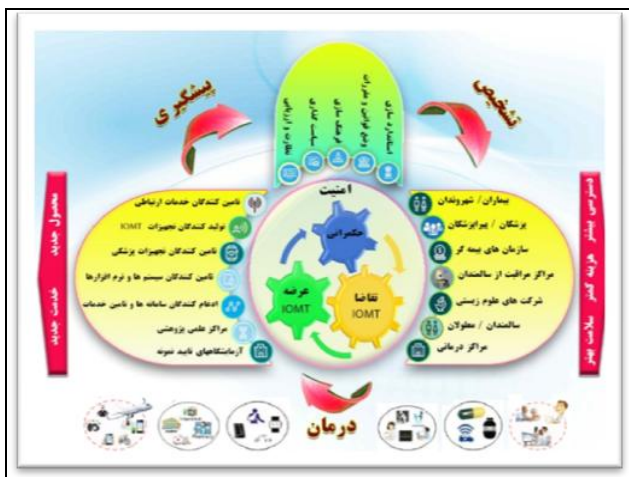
پیشگیری
تشخیص
امنیت
حکمرانی
عرضه IOMT
تقاضا IOMT
درمان

محصول جدید
خدمت جدید

دسترسی بیشتر هزینه کمتر سلامت بهتر

تامین کنندگان خدمات ارتباطی
تولید کنندگان تجهیزات IOMT
تامین کنندگان تجهیزات پزشکی
تامین کنندگان سیستم ها و نرم افزارها
ادغام کنندگان سامانه ها و تامین خدمات
مراکز علمی پژوهشی
آزمایشگاههای تایید نمونه

بیماران / شهروندان
پزشکان / پیراپزشکان
سازمان های بیمه گر
مراکز مراقبت از سالمندان
شرکت های علوم زیستی
سالمندان / معلولان
مراکز درمانی

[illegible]
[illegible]
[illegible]
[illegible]
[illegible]